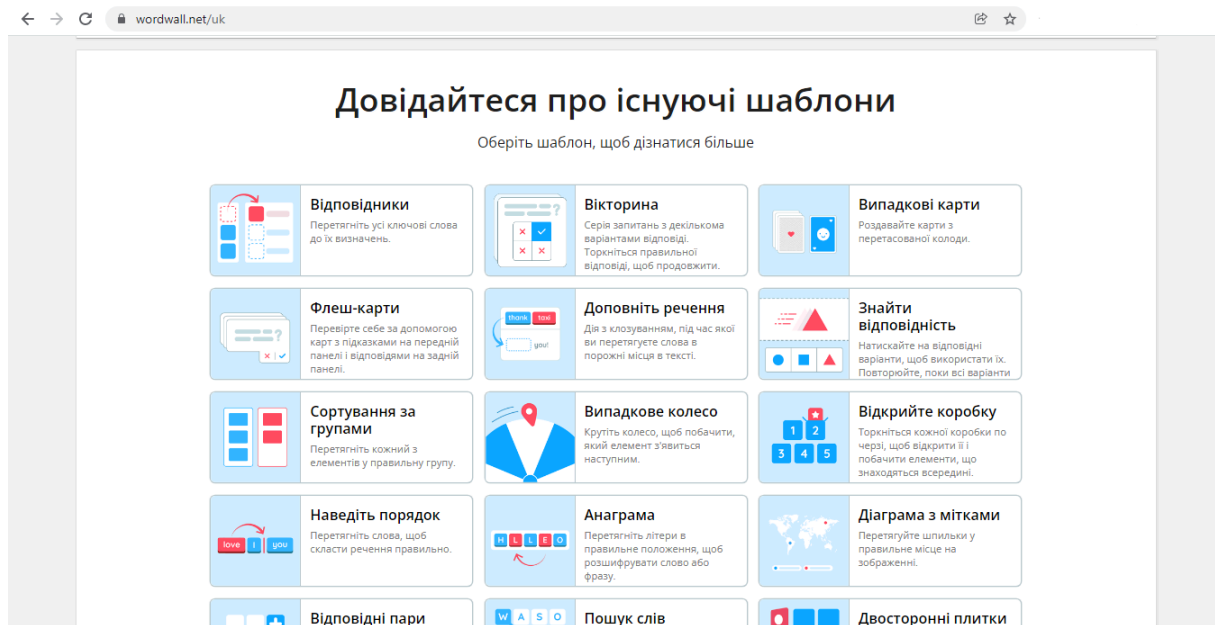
wordwall.net/uk

Довідайтеся про існуючі шаблони

Оберіть шаблон, щоб дізнатися більше

Відповідники
Перетягніть усі ключові слова до їх визначень.

Вікторина
Серія запитань з декількома варіантами відповіді. Торкніться правильної відповіді, щоб продовжити.

Випадкові карти
Роздавайте карти з перетасованої колоди.

Флеш-карти
Перевірте себе за допомогою карт з підказками на передній панелі і відповідями на задній панелі.

Доповніть речення
thank taxi you!
Дія з клозуванням, під час якої ви перетягуєте слова в порожні місця в тексті.

Знайти відповідність
Натискайте на відповідні варіанти, щоб використати їх. Повторюйте, поки всі варіанти

Сортування за групами
Перетягніть кожний з елементів у правильну групу.

Випадкове колесо
Крутіть колесо, щоб побачити, який елемент з'явиться наступним.

Відкрийте коробку
1 2 3 4 5
Торкніться кожної коробки по черзі, щоб відкрити її і побачити елементи, що знаходяться всередині.

Наведіть порядок
love I you
Перетягніть слова, щоб скласти речення правильно.

Анаграма
H L L E O
Перетягніть літери в правильне положення, щоб розшифрувати слово або фразу.

Діаграма з мітками
Перетягуйте шпильки у правильне місце на зображенні.

Відповідні пари

Пошук слів
W A S O

Двосторонні плитки